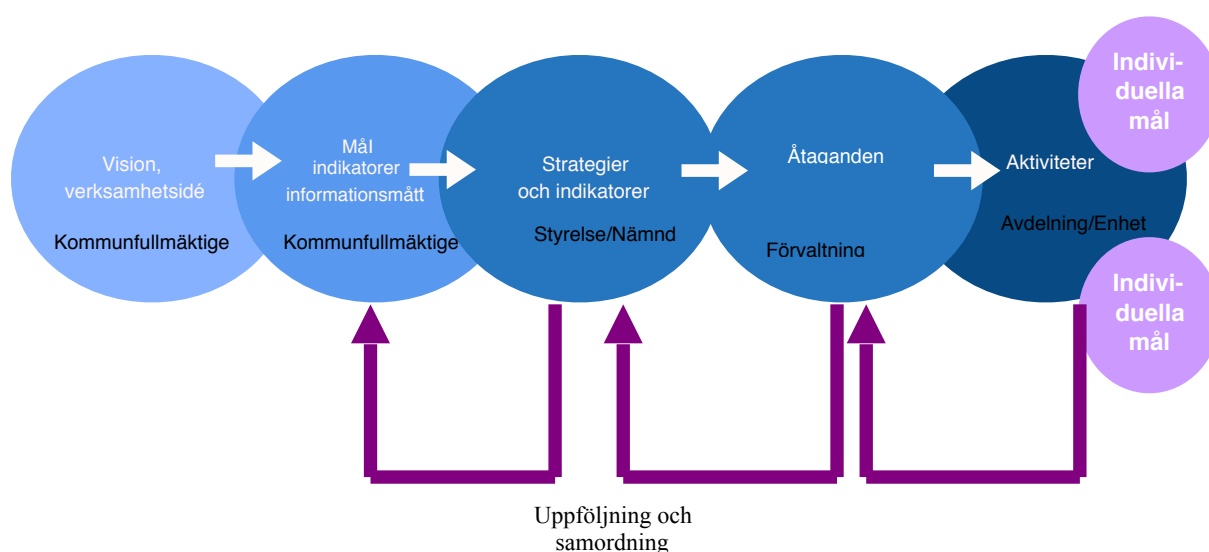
Vision, verksamhetsidé

Kommunfullmäktige

Mål indikatorer informationsmått

Kommunfullmäktige

Strategier och indikatorer

Styrelse/Nämnd

Åtaganden

Förvaltning

Aktiviteter

Avdelning/Enhet

Individuella mål

Individuella mål

Uppföljning och samordning